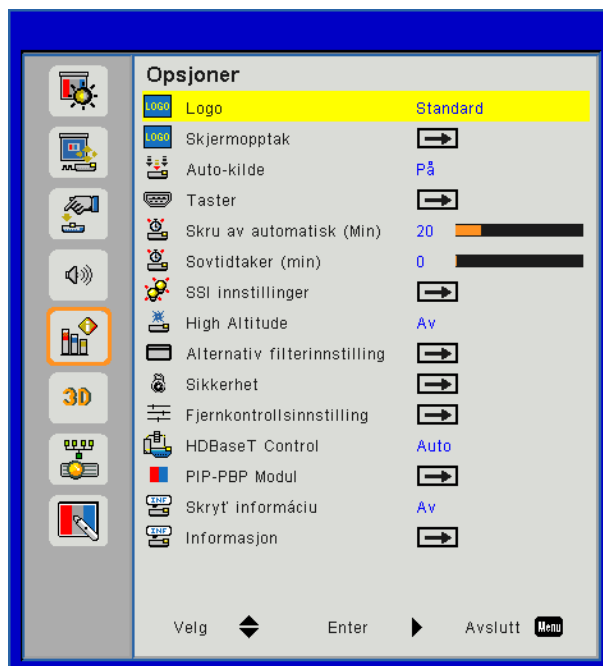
3D

Opsjoner

| | |
|---|---|
| LOGO Logo | Standard |
| LOGO Skjermopptak | |
| Auto-kilde | På |
| Taster | |
| Skru av automatisk (Min) | 20 |
| Sovtidtaker (min) | 0 |
| SSI innstillinger | |
| High Altitude | Av |
| Alternativ filterinnstilling | |
| Sikkerhet | |
| Fjernkontrollsinnstilling | |
| HDBaseT Control | Auto |
| PIP-PBP Modul | |
| INF Skryť informáciu | Av |
| INF Informasjon | |

Velg Enter Avslutt Menu